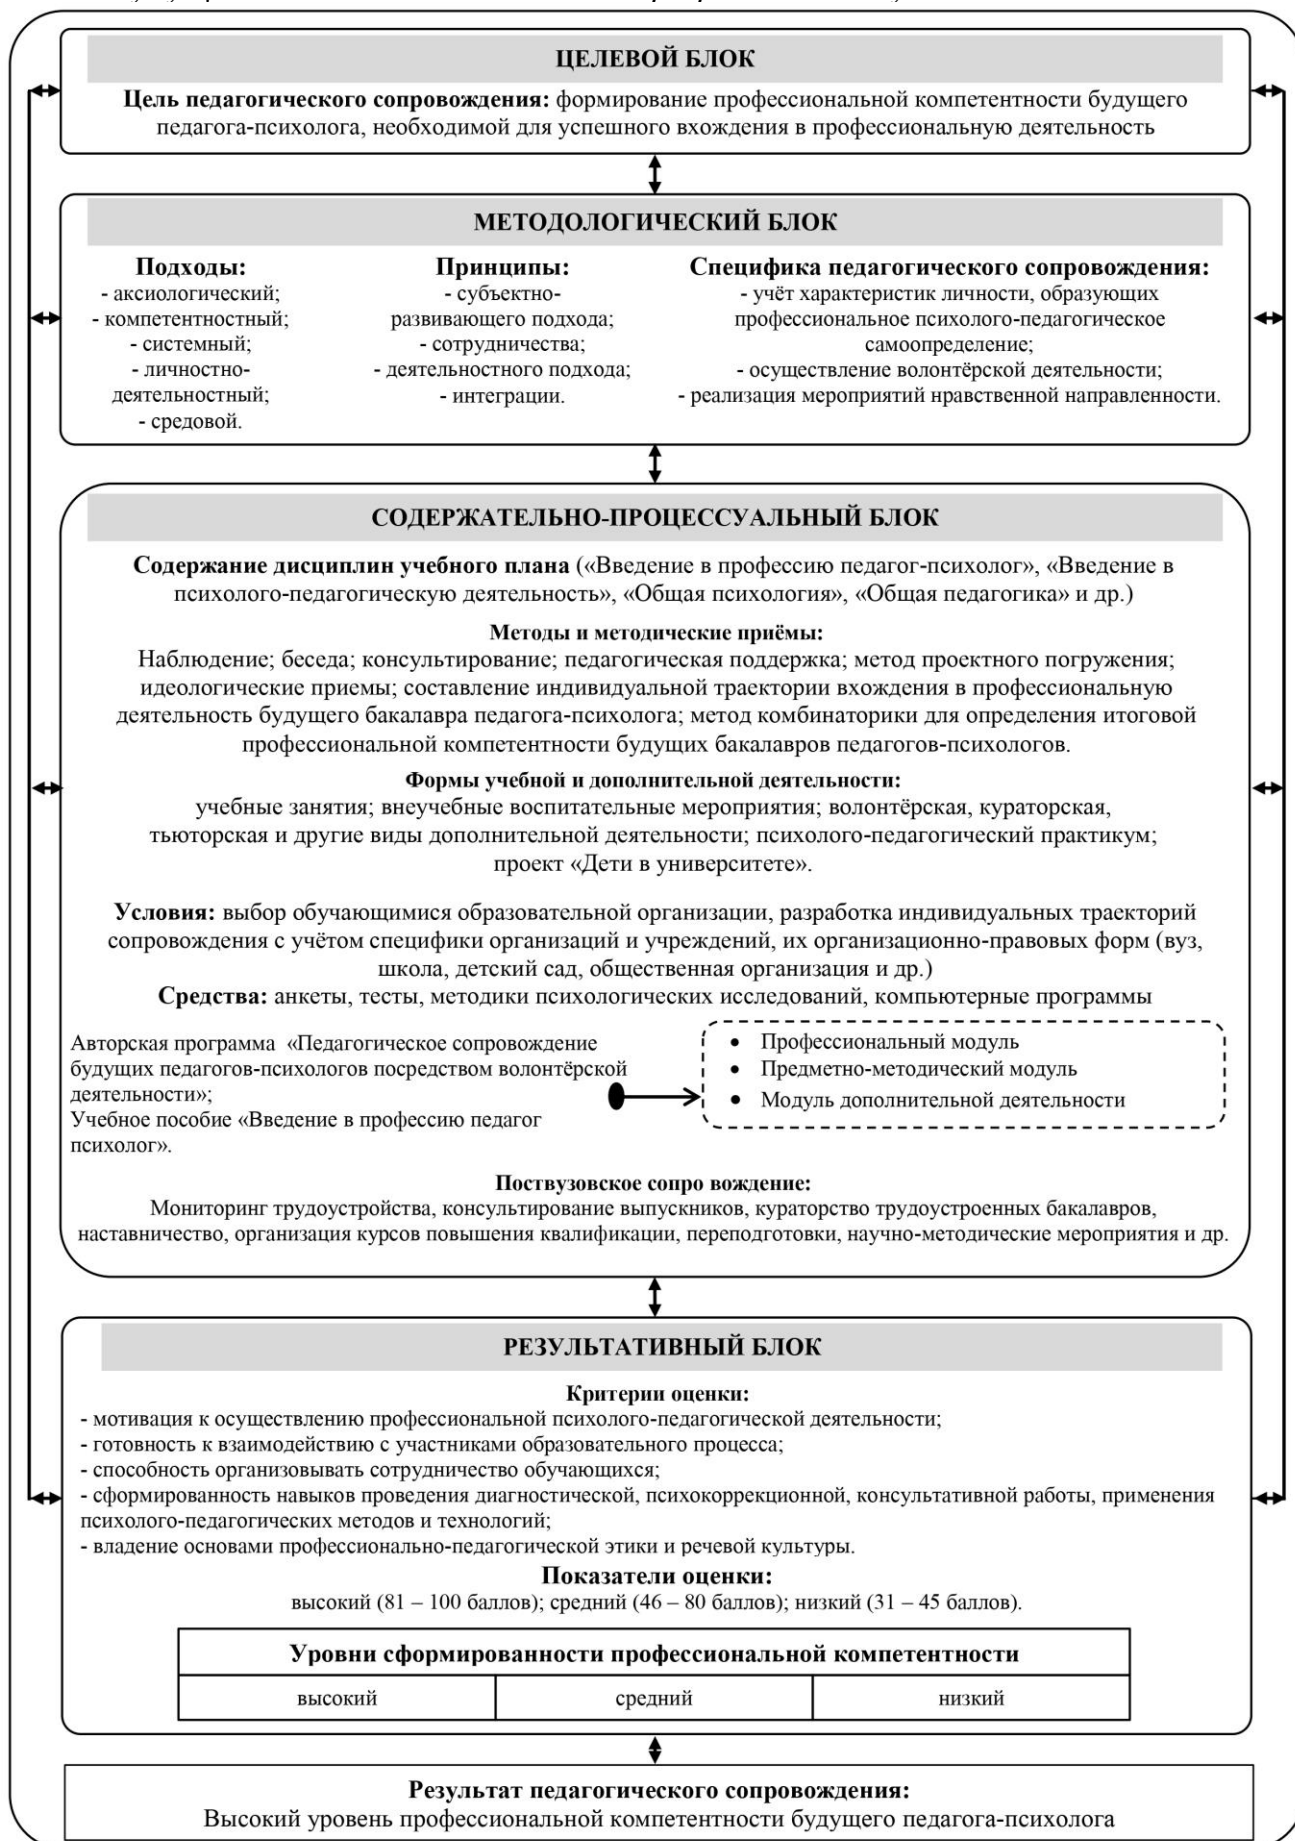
ЦЕЛЕВОЙ БЛОК

**Цель педагогического сопровождения:** формирование профессиональной компетентности будущего педагога-психолога, необходимой для успешного вхождения в профессиональную деятельность

МЕТОДОЛОГИЧЕСКИЙ БЛОК

**Подходы:**
- аксиологический;
- компетентностный;
- системный;
- личностно-деятельностный;
- средовой.

**Принципы:**
- субъектно-развивающего подхода;
- сотрудничества;
- деятельностного подхода;
- интеграции.

**Специфика педагогического сопровождения:**
- учёт характеристик личности, образующих профессиональное психолого-педагогическое самоопределение;
- осуществление волонтёрской деятельности;
- реализация мероприятий нравственной направленности.

СОДЕРЖАТЕЛЬНО-ПРОЦЕССУАЛЬНЫЙ БЛОК

**Содержание дисциплин учебного плана** («Введение в профессию педагог-психолог», «Введение в психолого-педагогическую деятельность», «Общая психология», «Общая педагогика» и др.)

**Методы и методические приёмы:**
Наблюдение; беседа; консультирование; педагогическая поддержка; метод проектного погружения; идеологические приемы; составление индивидуальной траектории вхождения в профессиональную деятельность будущего бакалавра педагога-психолога; метод комбинаторики для определения итоговой профессиональной компетентности будущих бакалавров педагогов-психологов.

**Формы учебной и дополнительной деятельности:**
учебные занятия; внеучебные воспитательные мероприятия; волонтёрская, кураторская, тьюторская и другие виды дополнительной деятельности; психолого-педагогический практикум; проект «Дети в университете».

**Условия:** выбор обучающимися образовательной организации, разработка индивидуальных траекторий сопровождения с учётом специфики организаций и учреждений, их организационно-правовых форм (вуз, школа, детский сад, общественная организация и др.)
**Средства:** анкеты, тесты, методики психологических исследований, компьютерные программы

Авторская программа «Педагогическое сопровождение будущих педагогов-психологов посредством волонтёрской деятельности»;
Учебное пособие «Введение в профессию педагог психолог».

- Профессиональный модуль
- Предметно-методический модуль
- Модуль дополнительной деятельности

**Поствузовское сопро вождение:**
Мониторинг трудоустройства, консультирование выпускников, кураторство трудоустроенных бакалавров, наставничество, организация курсов повышения квалификации, переподготовки, научно-методические мероприятия и др.

РЕЗУЛЬТАТИВНЫЙ БЛОК

**Критерии оценки:**
- мотивация к осуществлению профессиональной психолого-педагогической деятельности;
- готовность к взаимодействию с участниками образовательного процесса;
- способность организовывать сотрудничество обучающихся;
- сформированность навыков проведения диагностической, психокоррекционной, консультативной работы, применения психолого-педагогических методов и технологий;
- владение основами профессионально-педагогической этики и речевой культуры.

**Показатели оценки:**
высокий (81 – 100 баллов); средний (46 – 80 баллов); низкий (31 – 45 баллов).

| Уровни сформированности профессиональной компетентности | | |
|---|---|---|
| высокий | средний | низкий |

**Результат педагогического сопровождения:**
Высокий уровень профессиональной компетентности будущего педагога-психолога